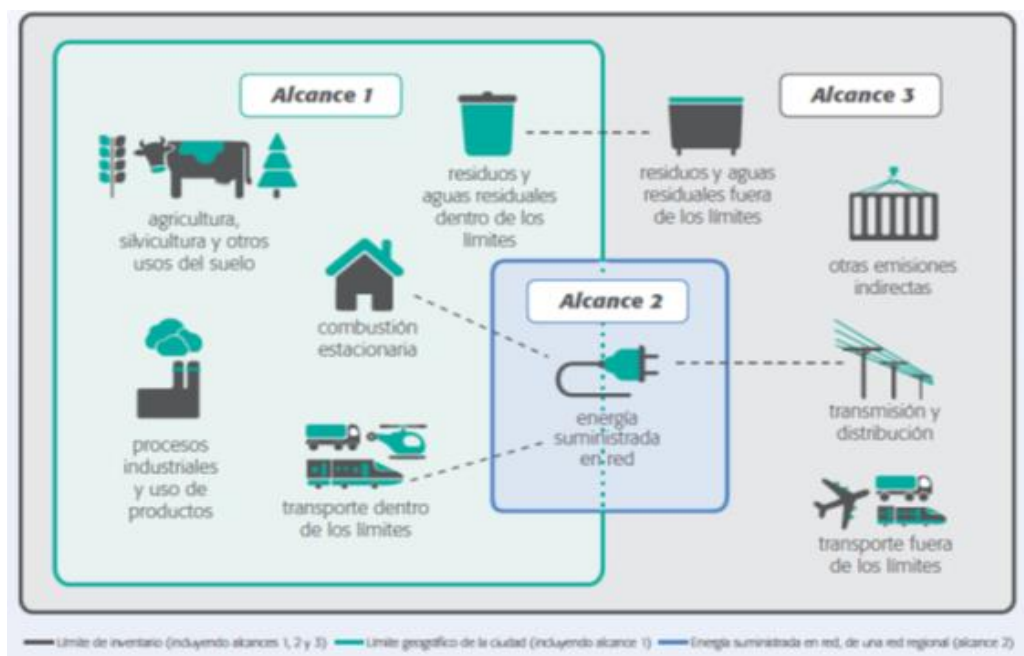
Alcance 1

agricultura, silvicultura y otros usos del suelo

residuos y aguas residuales dentro de los limites

combustión estacionaria

procesos industriales y uso de productos

transporte dentro de los limites

Alcance 2

energía suministrada en red

residuos y aguas residuales fuera de los limites

Alcance 3

otras emisiones indirectas

transmisión y distribución

transporte fuera de los limites

Límite de inventario (incluyendo alcances 1, 2 y 3) Límite geográfico de la ciudad (incluyendo alcance 1) Energía suministrada en red, de una red regional (alcance 2)